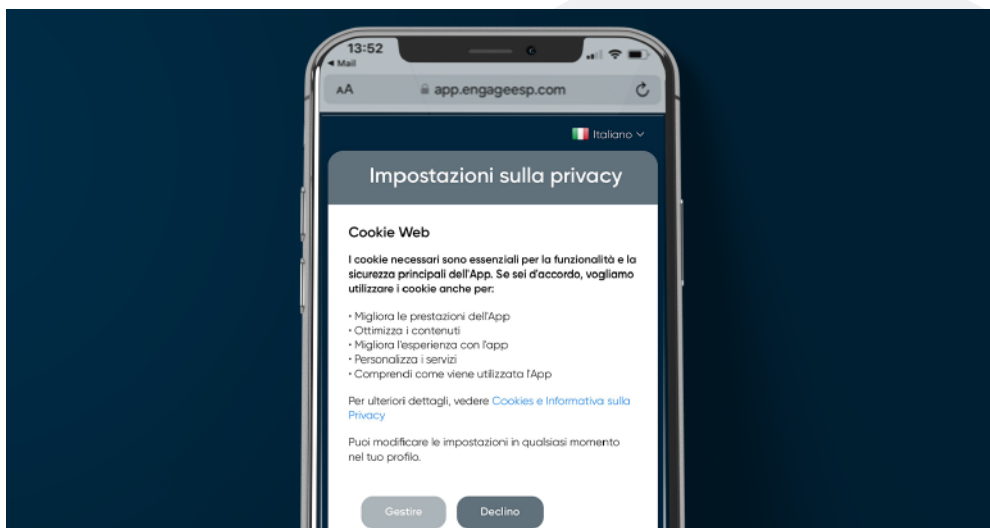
13:52
◂ Mail
AA app.engageesp.com

Italiano

Impostazioni sulla privacy

Cookie Web

I cookie necessari sono essenziali per la funzionalità e la sicurezza principali dell'App. Se sei d'accordo, vogliamo utilizzare i cookie anche per:

• Migliora le prestazioni dell'App
• Ottimizza i contenuti
• Migliora l'esperienza con l'app
• Personalizza i servizi
• Comprendi come viene utilizzata l'App

Per ulteriori dettagli, vedere Cookies e Informativa sulla Privacy

Puoi modificare le impostazioni in qualsiasi momento nel tuo profilo.

Gestire Declino